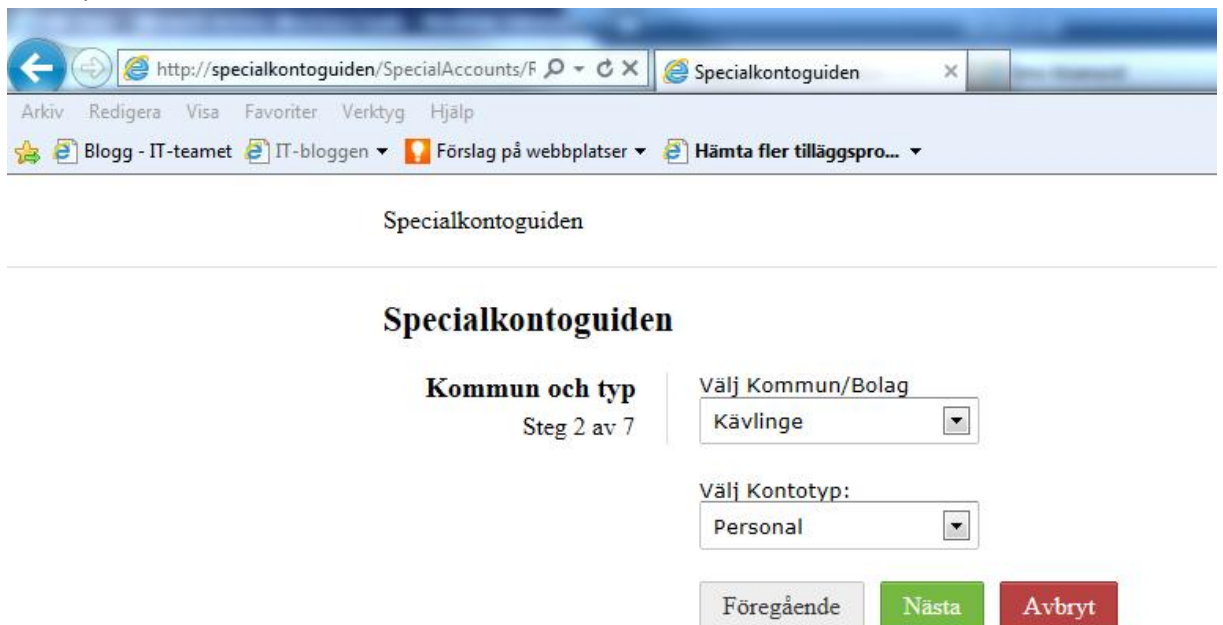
http://specialkontoguiden/SpecialAccounts/F
Specialkontoguiden

Arkiv Redigera Visa Favoriter Verktyg Hjälp

Blogg - IT-teamet IT-bloggen ▾ Förslag på webbplatser ▾ Hämta fler tilläggspro... ▾

Specialkontoguiden

Specialkontoguiden

Kommun och typ
Steg 2 av 7

Välj Kommun/Bolag
Kävlinge

Välj Kontotyp:
Personal

Föregående Nästa Avbryt